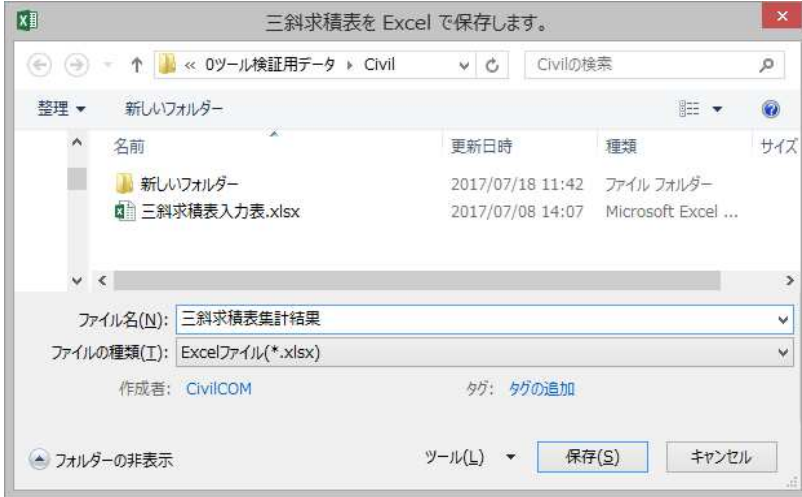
三斜求積表を Excel で保存します。

« 0ツール検証用データ ▸ Civil

Civilの検索

整理 ▾

新しいフォルダー

| 名前 | 更新日時 | 種類 | サイズ |
|---|---|---|---|
| 新しいフォルダー | 2017/07/18 11:42 | ファイル フォルダー | |
| 三斜求積表入力表.xlsx | 2017/07/08 14:07 | Microsoft Excel ... | |

ファイル名(N): 三斜求積表集計結果

ファイルの種類(T): Excelファイル(*.xlsx)

作成者: CivilCOM

タグ: タグの追加

フォルダーの非表示

ツール(L) ▾

保存(S)

キャンセル